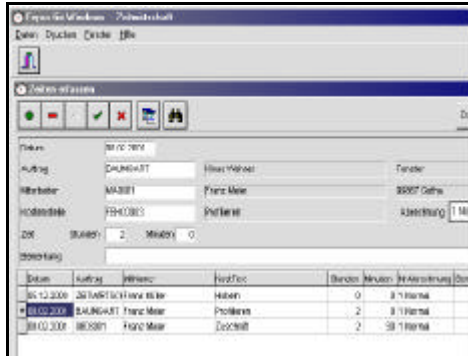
Fenster für Windows - Zeitwirtschaft

Datei Drucken Fenster Hilfe

Zeiten erfassen

Datum 08.02.2001

Auftrag BAUNGART Klaus Wehner Fenster

Mitarbeiter MA0001 Franz Maier 99867 Gotha

Kostenstelle FRK0003 Profilieren Abrechnung 1 N

Zeit Stunden 2 Minuten 0

Bemerkung

| Datum | Auftrag | Mitarbeiter | Kostenstelle | Stunden | Minuten | Nr Abrechnung | Bem |
|---|---|---|---|---|---|---|---|
| 06.12.2000 | ZEITWIRTSCH | Franz Müller | Hobeln | 0 | 8 | 1 Normal | |
| 08.02.2001 | BAUNGART | Franz Maier | Profilieren | 2 | 0 | 1 Normal | |
| 08.02.2001 | BECK001 | Franz Maier | Zuschnitt | 2 | 30 | 1 Normal | |